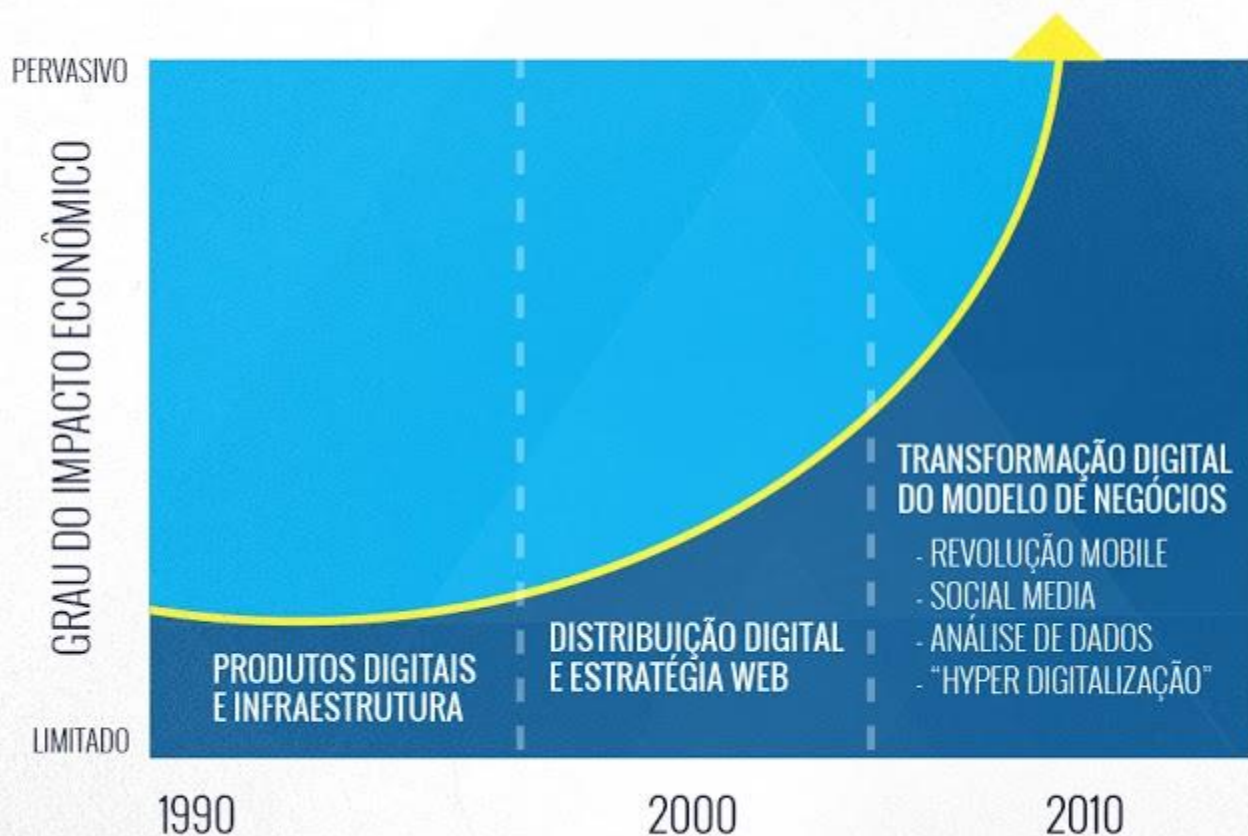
PERVASIVO

GRAU DO IMPACTO ECONÔMICO

LIMITADO

PRODUTOS DIGITAIS E INFRAESTRUTURA

DISTRIBUIÇÃO DIGITAL E ESTRATÉGIA WEB

TRANSFORMAÇÃO DIGITAL DO MODELO DE NEGÓCIOS

- REVOLUÇÃO MOBILE
- SOCIAL MEDIA
- ANÁLISE DE DADOS
- "HYPER DIGITALIZAÇÃO"

1990

2000

2010